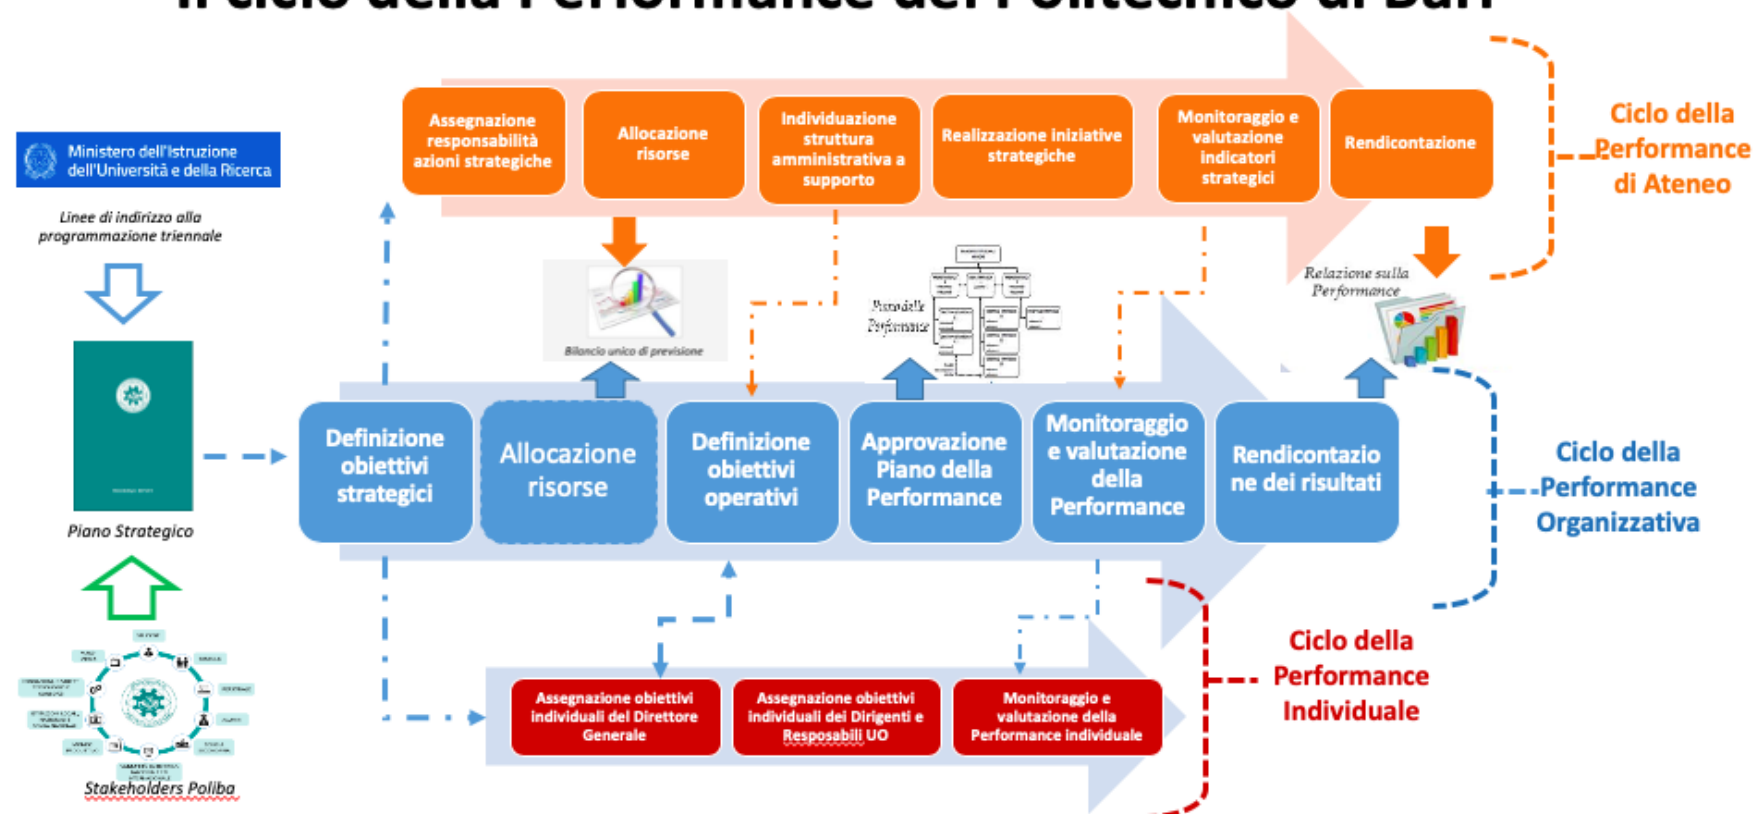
Il ciclo della Performance del Politecnico di Bari

Ministero dell'Istruzione dell'Università e della Ricerca

Linee di indirizzo alla programmazione triennale

Piano Strategico

Stakeholders Poliba

Assegnazione responsabilità azioni strategiche

Allocazione risorse

Individuazione struttura amministrativa a supporto

Realizzazione iniziative strategiche

Monitoraggio e valutazione indicatori strategici

Rendicontazione

Ciclo della Performance di Ateneo

Bilancio unico di previsione

Piano della Performance

Relazione sulla Performance

Definizione obiettivi strategici

Allocazione risorse

Definizione obiettivi operativi

Approvazione Piano della Performance

Monitoraggio e valutazione della Performance

Rendicontazione dei risultati

Ciclo della Performance Organizzativa

Assegnazione obiettivi individuali del Direttore Generale

Assegnazione obiettivi individuali dei Dirigenti e Resposabili UO

Monitoraggio e valutazione della Performance individuale

Ciclo della Performance Individuale